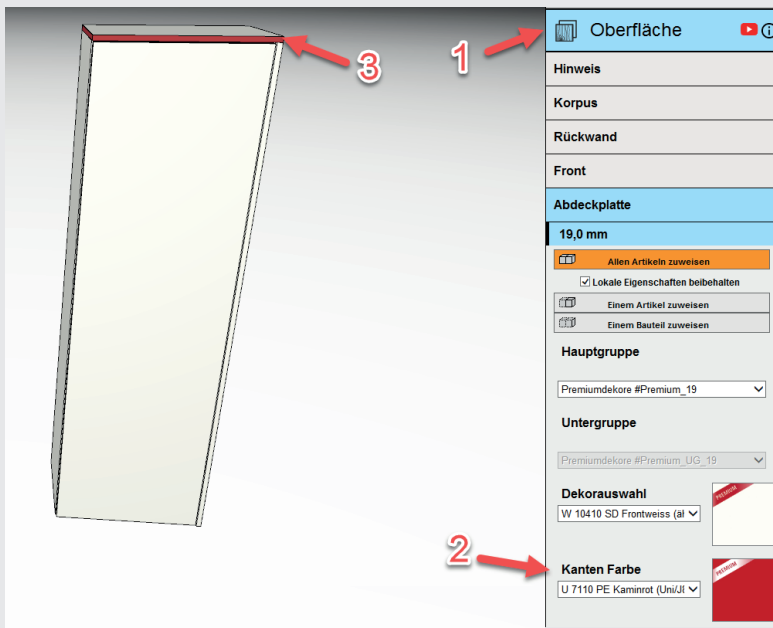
3

1

Oberfläche

Hinweis

Korpus

Rückwand

Front

Abdeckplatte

19,0 mm

Allen Artikeln zuweisen

Lokale Eigenschaften beibehalten

Einem Artikel zuweisen

Einem Bauteil zuweisen

Hauptgruppe

Premiumdekore #Premium_19

Untergruppe

Premiumdekore #Premium_UG_19

Dekorauswahl

W 10410 SD Frontweiss (a

PREMIUM

2

Kanten Farbe

U 7110 PE Kaminrot (Uni/J

PREMIUM